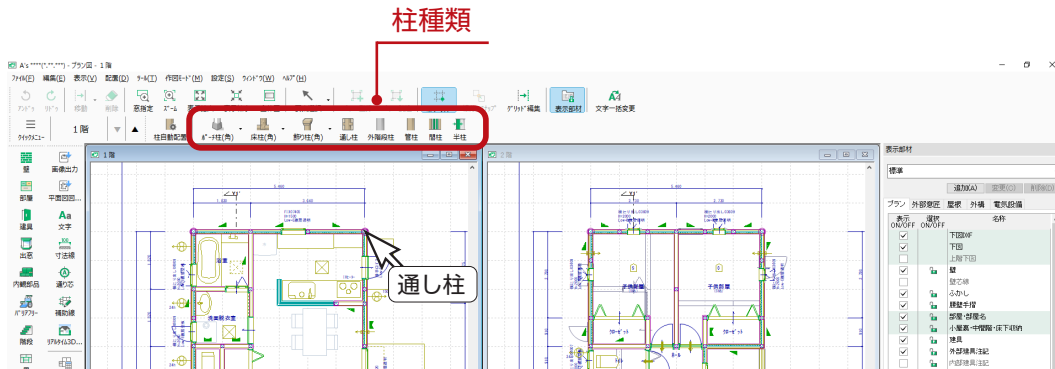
柱種類

A's ****(*.*.***) - プラン図 - 1階

ファイル(F) 編集(E) 表示(V) 配置(D) ツール(T) 作図モード(M) 設定(S) ウィンドウ(W) ヘルプ(H)

アンドゥ リドゥ 移動 削除 範囲指定 ズーム 表 グリッド編集 表示部材 文字一括変更

クイックメニュー 1階 柱自動配置 ポーチ柱(角) 床柱(角) 飾り柱(角) 通し柱 外階段柱 管柱 間柱 半柱

壁 画像出力
部屋 平面図間...
建具 文字
出窓 寸法線
内観部品 通芯
バリアフリー 補助線
階段 リアルタイム3D...

1階
2階

通し柱

表示部材
標準
追加(A) 変更(C) 削除(D)
プラン 外部意匠 屋根 外構 電気設備
表示 ON/OFF 選択 ON/OFF 名称
下図MF
下図
上階下図
壁
壁芯線
ふかし
腰壁手摺
部屋・部屋名
小屋裏・中階段・床下収納
建具
外部建具注記
内部建具注記

浴室
洗面脱衣室
クローゼット
子供部屋
子供部屋
クローゼット